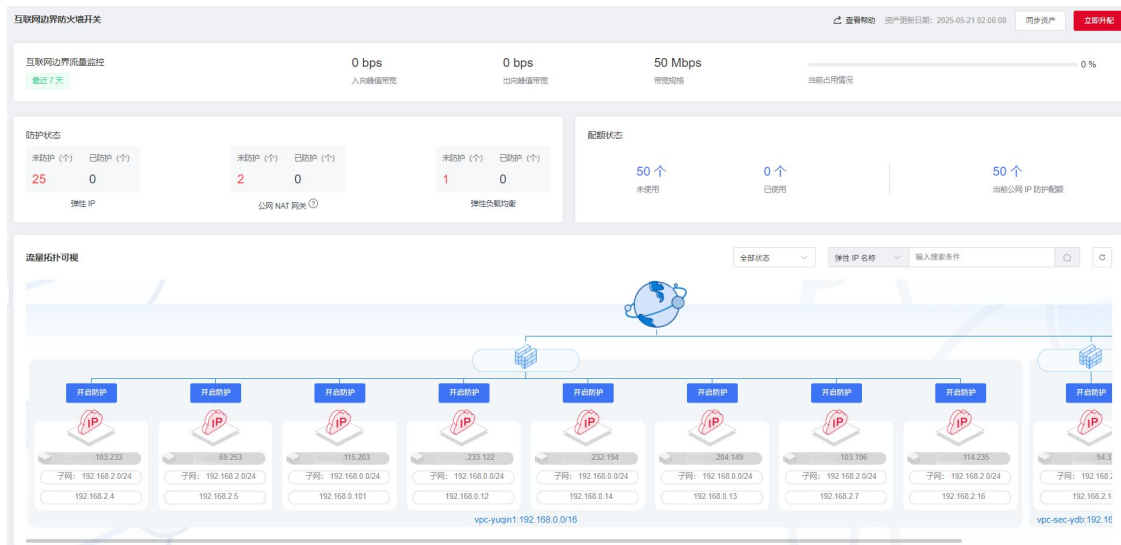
互联网边界防火墙开关

查看帮助 资产更新日期：2025-05-21 02:06:08 同步资产 立即升配

互联网边界流量监控
最近 7 天

0 bps
入向峰值带宽

0 bps
出向峰值带宽

50 Mbps
带宽规格

当前占用情况
0 %

防护状态

| 未防护（个） | 已防护（个） |
|---|---|
| 25 | 0 |

弹性 IP

| 未防护（个） | 已防护（个） |
|---|---|
| 2 | 0 |

公网 NAT 网关

| 未防护（个） | 已防护（个） |
|---|---|
| 1 | 0 |

弹性负载均衡

配额状态

50 个
未使用

0 个
已使用

50 个
当前公网 IP 防护配额

流量拓扑可视

全部状态 弹性 IP 名称 输入搜索条件

开启防护
.103.233
子网： 192.168.2.0/24
192.168.2.4

开启防护
.69.253
子网： 192.168.2.0/24
192.168.2.5

开启防护
.115.203
子网： 192.168.0.0/24
192.168.0.101

开启防护
.233.122
子网： 192.168.0.0/24
192.168.0.12

开启防护
.232.194
子网： 192.168.0.0/24
192.168.0.14

开启防护
.204.149
子网： 192.168.0.0/24
192.168.0.13

开启防护
.103.196
子网： 192.168.2.0/24
192.168.2.7

开启防护
114.235
子网： 192.168.2.0/24
192.168.2.16

开启防护
.94.3
子网： 192.168.2
192.168.2.1

vpc-yuqin1:192.168.0.0/16

vpc-sec-ydb:192.16